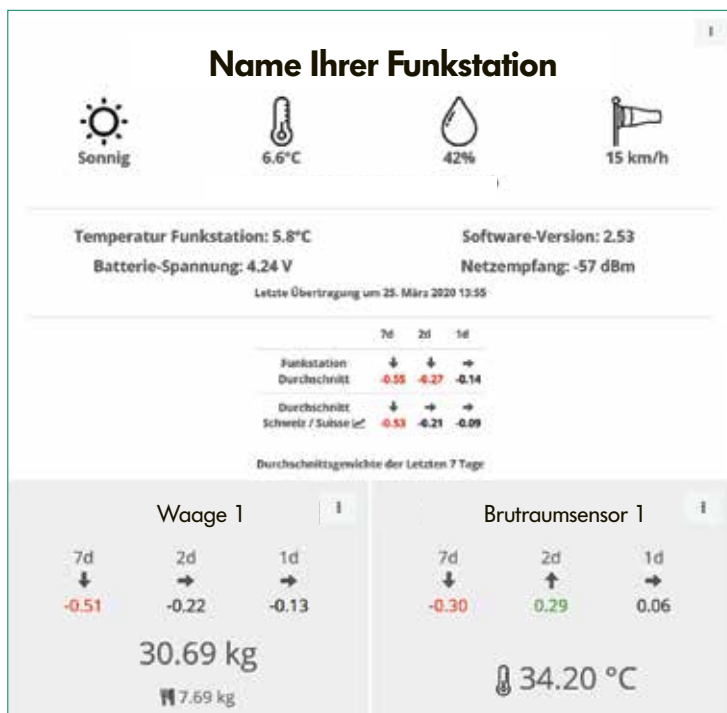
i

Name Ihrer Funkstation

Sonnig

6.6°C

42%

15 km/h

Temperatur Funkstation: 5.8°C

Software-Version: 2.53

Batterie-Spannung: 4.24 V

Netzempfang: -57 dBm

Letzte Übertragung um 25. März 2020 13:55

| | 7d | 2d | 1d |
|---|---|---|---|
| Funkstation Durchschnitt | ↓ -0.55 | ↓ -0.27 | → -0.14 |
| Durchschnitt Schweiz / Suisse | ↓ -0.53 | → -0.21 | → -0.09 |

Durchschnittsgewichte der Letzten 7 Tage

Waage 1

i

7d ↓ -0.51

2d → -0.22

1d → -0.13

30.69 kg

7.69 kg

Brutraumsensor 1

i

7d ↓ -0.30

2d ↑ 0.29

1d → 0.06

34.20 °C